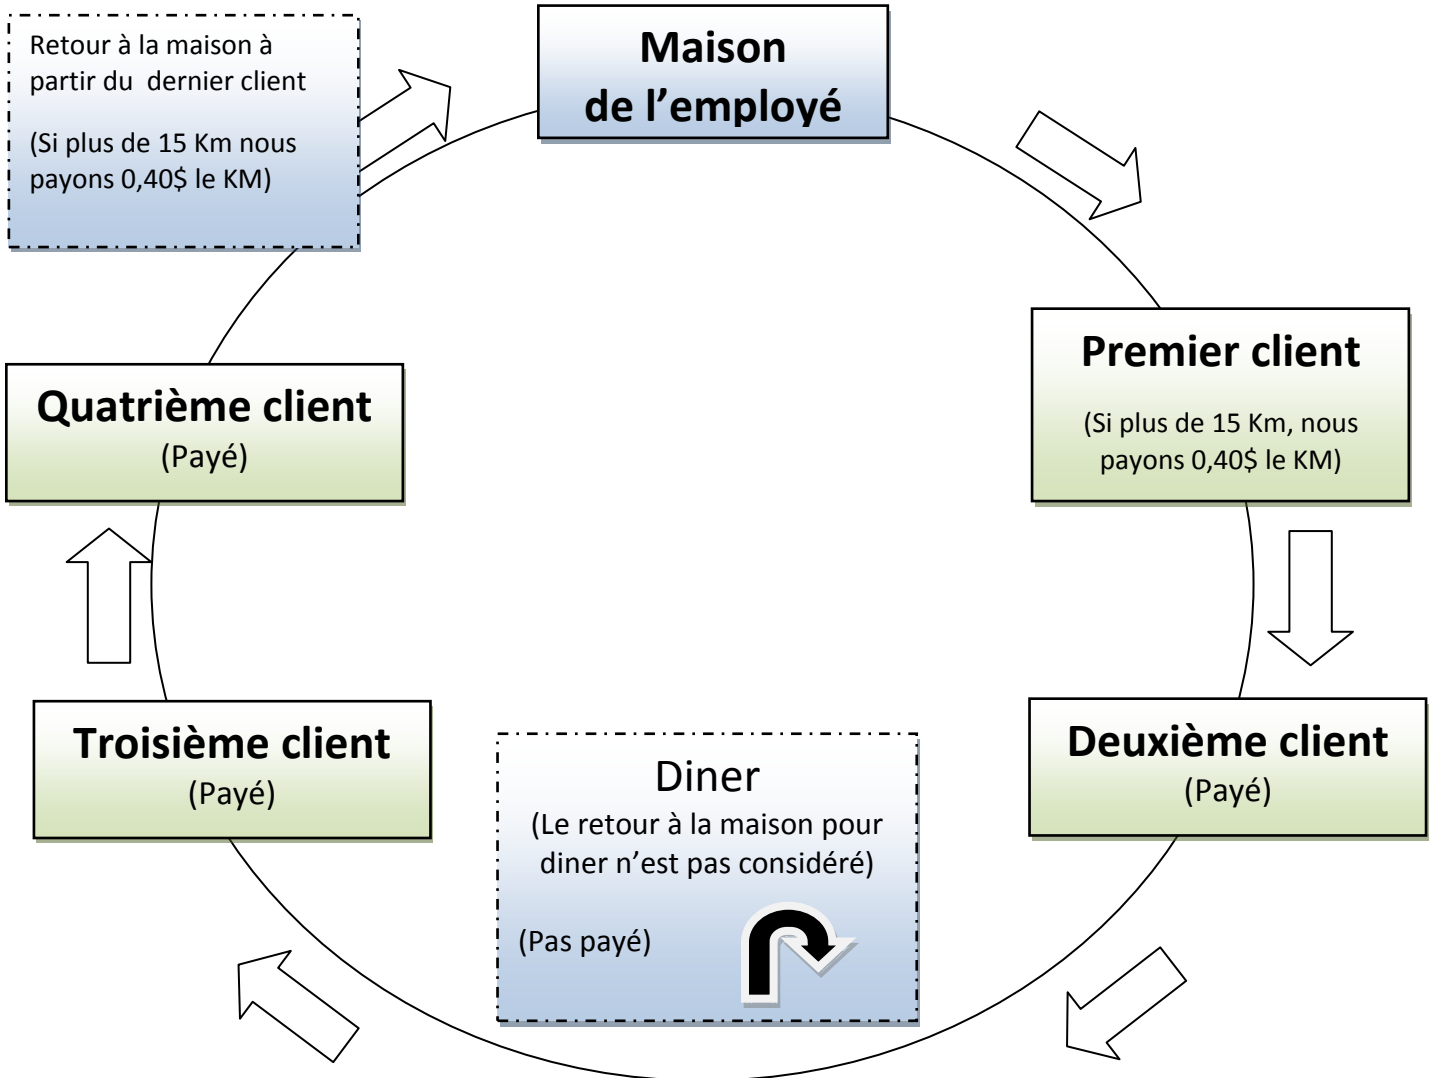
Retour à la maison à partir du dernier client

(Si plus de 15 Km nous payons 0,40$ le KM)

Maison de l'employé

Premier client
(Si plus de 15 Km, nous payons 0,40$ le KM)

Deuxième client
(Payé)

Diner
(Le retour à la maison pour diner n'est pas considéré)

(Pas payé)

Troisième client
(Payé)

Quatrième client
(Payé)